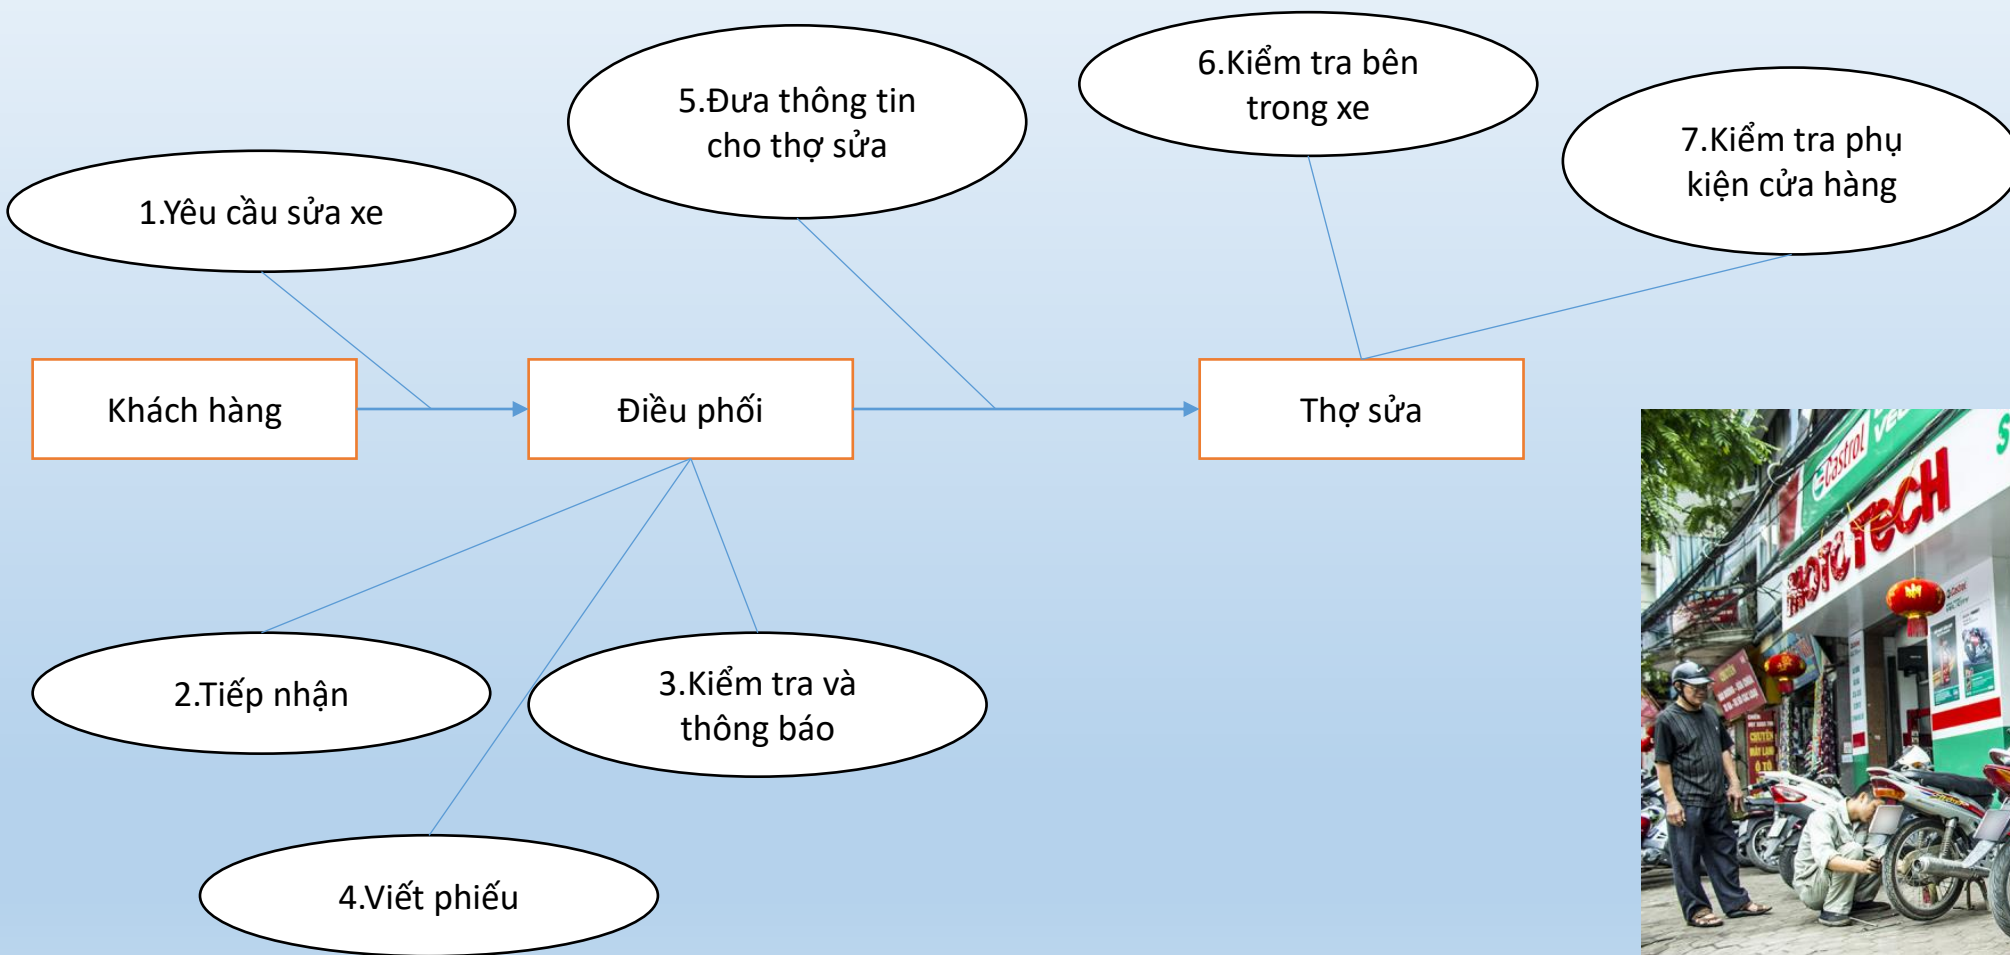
5.Đưa thông tin cho thợ sửa

6.Kiểm tra bên trong xe

7.Kiểm tra phụ kiện cửa hàng

1.Yêu cầu sửa xe

Khách hàng

Điều phối

Thợ sửa

2.Tiếp nhận

3.Kiểm tra và thông báo

4.Viết phiếu

Castrol

MOTOTECH